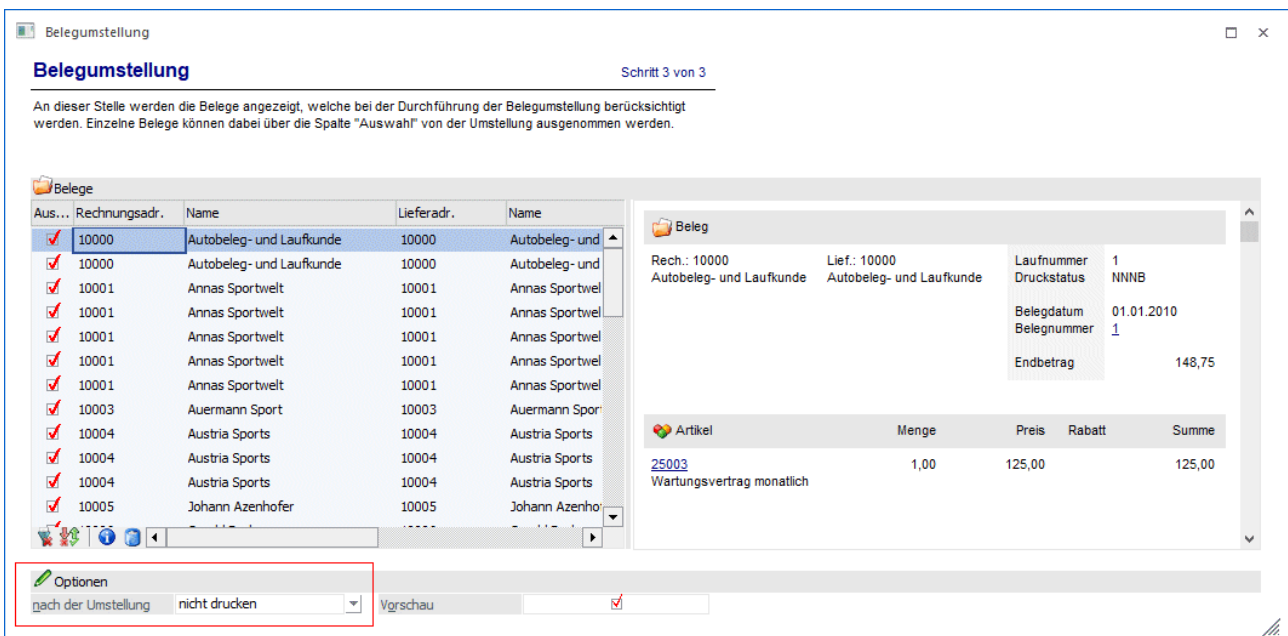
Belegumstellung

Belegumstellung

Schritt 3 von 3

An dieser Stelle werden die Belege angezeigt, welche bei der Durchführung der Belegumstellung berücksichtigt werden. Einzelne Belege können dabei über die Spalte "Auswahl" von der Umstellung ausgenommen werden.

Belege

| Aus... | Rechnungsadr. | Name | Lieferadr. | Name |
|---|---|---|---|---|
| ✓ | 10000 | Autobeleg- und Laufkunde | 10000 | Autobeleg- und |
| ✓ | 10000 | Autobeleg- und Laufkunde | 10000 | Autobeleg- und |
| ✓ | 10001 | Annas Sportwelt | 10001 | Annas Sportwel |
| ✓ | 10001 | Annas Sportwelt | 10001 | Annas Sportwel |
| ✓ | 10001 | Annas Sportwelt | 10001 | Annas Sportwel |
| ✓ | 10001 | Annas Sportwelt | 10001 | Annas Sportwel |
| ✓ | 10001 | Annas Sportwelt | 10001 | Annas Sportwel |
| ✓ | 10003 | Auermann Sport | 10003 | Auermann Spor |
| ✓ | 10004 | Austria Sports | 10004 | Austria Sports |
| ✓ | 10004 | Austria Sports | 10004 | Austria Sports |
| ✓ | 10004 | Austria Sports | 10004 | Austria Sports |
| ✓ | 10005 | Johann Azenhofer | 10005 | Johann Azenhof |

Beleg

Rech.: 10000
Autobeleg- und Laufkunde

Lief.: 10000
Autobeleg- und Laufkunde

Laufnummer 1
Druckstatus NNNB

Belegdatum 01.01.2010
Belegnummer 1

Endbetrag 148,75

| Artikel | Menge | Preis | Rabatt | Summe |
|---|---|---|---|---|
| 25003 Wartungsvertrag monatlich | 1,00 | 125,00 | | 125,00 |

Optionen

nach der Umstellung nicht drucken

Vorschau ✓